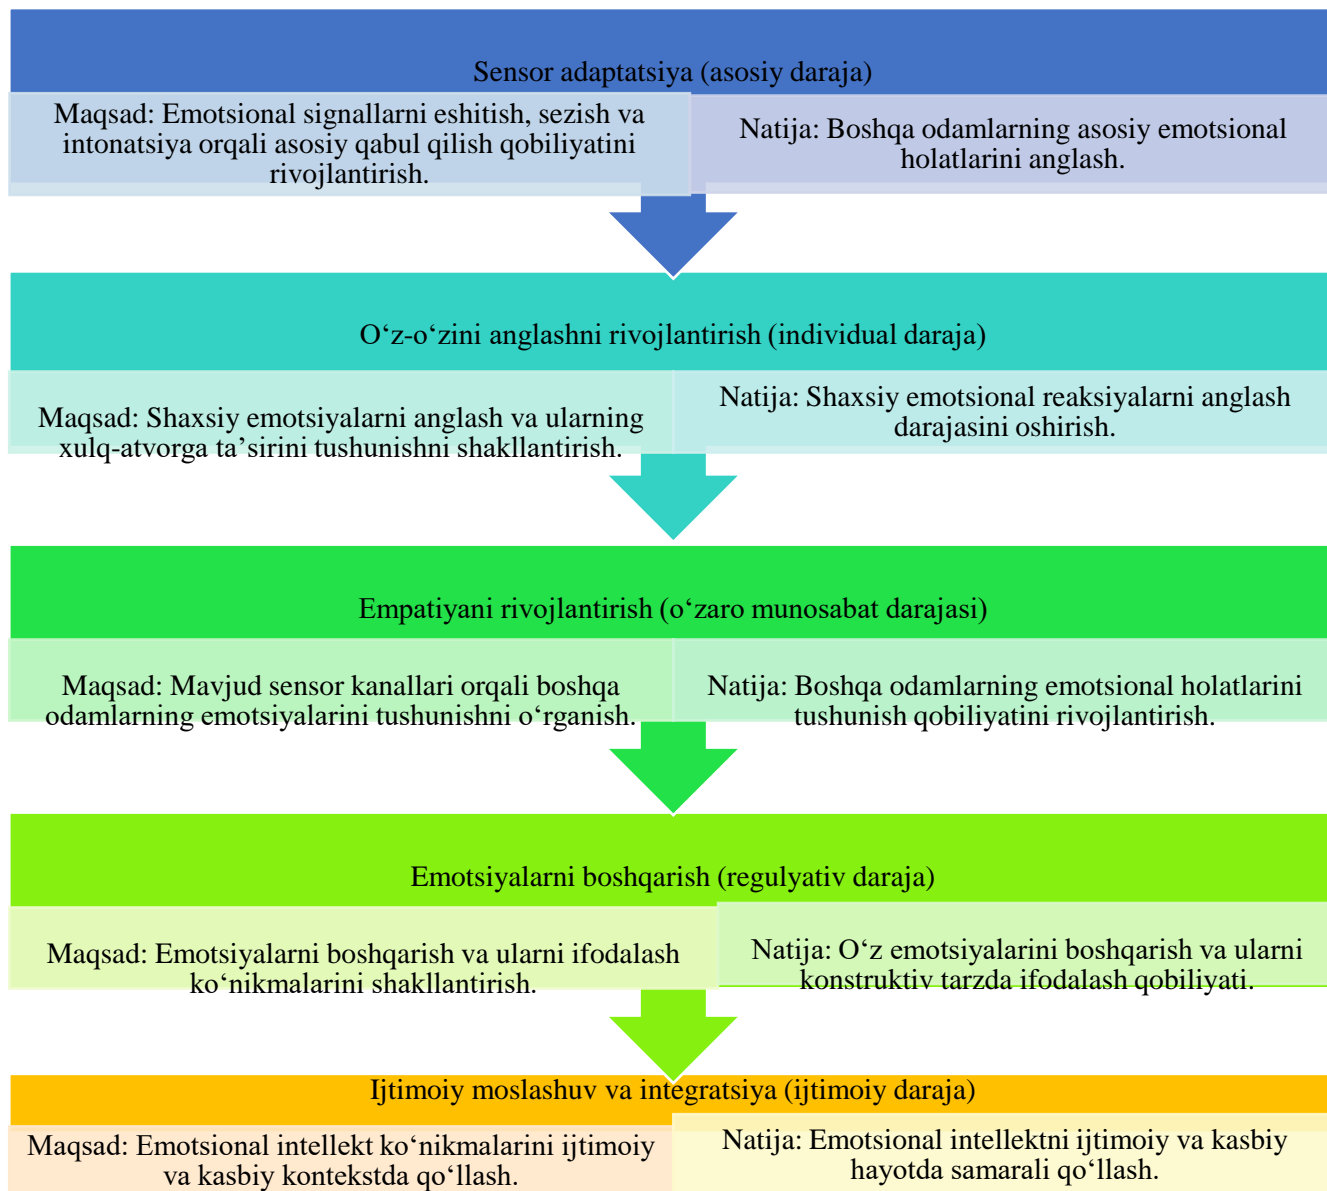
Sensor adaptatsiya (asosiy daraja)

Maqsad: Emotsional signallarni eshitish, sezish va intonatsiya orqali asosiy qabul qilish qobiliyatini rivojlantirish.

Natija: Boshqa odamlarning asosiy emotsional holatlarini anglash.

O‘z-o‘zini anglashni rivojlantirish (individual daraja)

Maqsad: Shaxsiy emotsiyalarni anglash va ularning xulq-atvorga ta’sirini tushunishni shakllantirish.

Natija: Shaxsiy emotsional reaksiyalarni anglash darajasini oshirish.

Empatiyani rivojlantirish (o‘zaro munosabat darajasi)

Maqsad: Mavjud sensor kanallari orqali boshqa odamlarning emotsiyalarini tushunishni o‘rganish.

Natija: Boshqa odamlarning emotsional holatlarini tushunish qobiliyatini rivojlantirish.

Emotsiyalarni boshqarish (regulyativ daraja)

Maqsad: Emotsiyalarni boshqarish va ularni ifodalash ko‘nikmalarini shakllantirish.

Natija: O‘z emotsiyalarini boshqarish va ularni konstruktiv tarzda ifodalash qobiliyati.

Ijtimoiy moslashuv va integratsiya (ijtimoiy daraja)

Maqsad: Emotsional intellekt ko‘nikmalarini ijtimoiy va kasbiy kontekstda qo‘llash.

Natija: Emotsional intellektni ijtimoiy va kasbiy hayotda samarali qo‘llash.